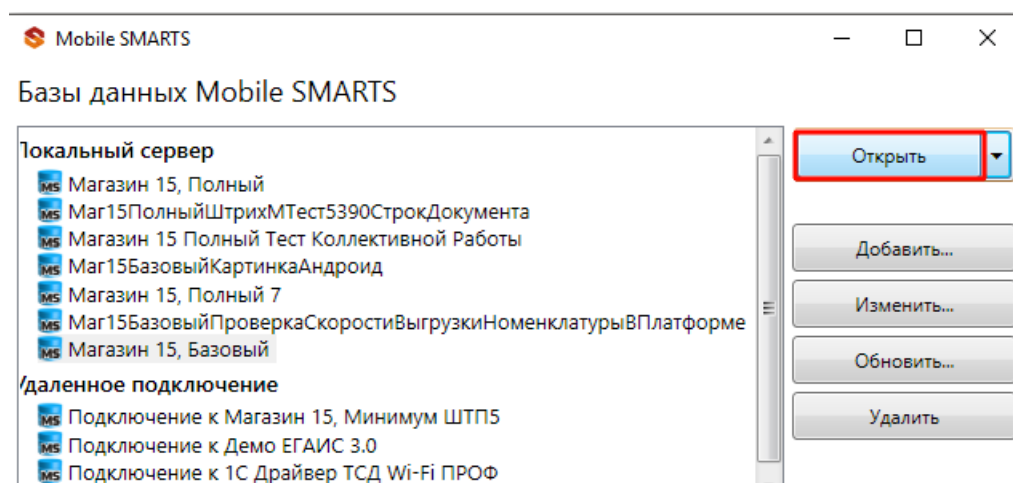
Mobile SMARTS

Базы данных Mobile SMARTS

Локальный сервер
Магазин 15, Полный
Маг15ПолныйШтрихМТест5390СтрокДокумента
Магазин 15 Полный Тест Коллективной Работы
Маг15БазовыйКартинкаАндроид
Магазин 15, Полный 7
Маг15БазовыйПроверкаСкоростиВыгрузкиНоменклатурыВПлатформе
Магазин 15, Базовый
Удаленное подключение
Подключение к Магазин 15, Минимум ШТП5
Подключение к Демо ЕГАИС 3.0
Подключение к 1С Драйвер ТСД Wi-Fi ПРОФ

Открыть
Добавить...
Изменить...
Обновить...
Удалить